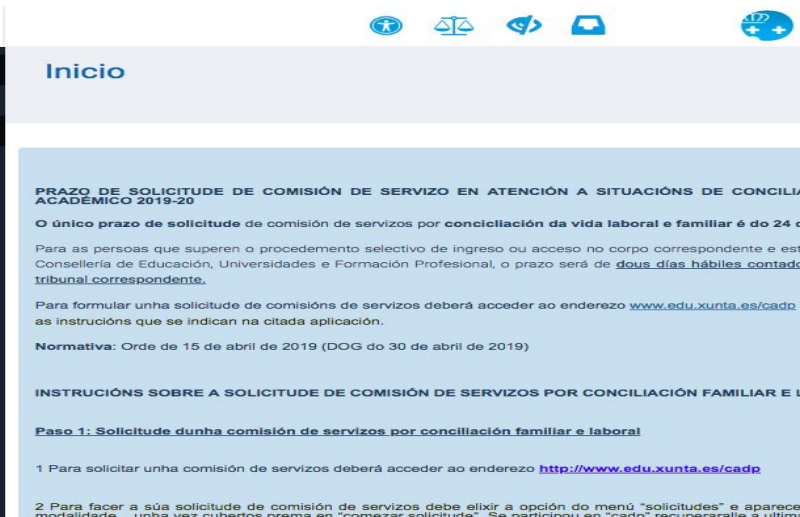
Inicio

PRAZO DE SOLICITUDE DE COMISIÓN DE SERVIZO EN ATENCIÓN A SITUACIÓNS DE CONCILIA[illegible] ACADÉMICO 2019-20

O único prazo de solicitude de comisión de servizos por concicliación da vida laboral e familiar é do 24 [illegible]

Para as persoas que superen o procedemento selectivo de ingreso ou acceso no corpo correspondente e est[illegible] Consellería de Educación, Universidades e Formación Profesional, o prazo será de dous días hábiles contado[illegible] tribunal correspondente.

Para formular unha solicitude de comisións de servizos deberá acceder ao enderezo www.edu.xunta.es/cadp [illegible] as instrucións que se indican na citada aplicación.

Normativa: Orde de 15 de abril de 2019 (DOG do 30 de abril de 2019)

INSTRUCIÓNS SOBRE A SOLICITUDE DE COMISIÓN DE SERVIZOS POR CONCILIACIÓN FAMILIAR E L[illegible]

Paso 1: Solicitude dunha comisión de servizos por conciliación familiar e laboral

1 Para solicitar unha comisión de servizos deberá acceder ao enderezo http://www.edu.xunta.es/cadp

2 Para facer a súa solicitude de comisión de servizos debe elixir a opción do menú "solicitudes" e aparece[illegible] modalidade... unha vez cubertos prema en "comezar solicitude". Se participou en "cadp" recuperaralle a últim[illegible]